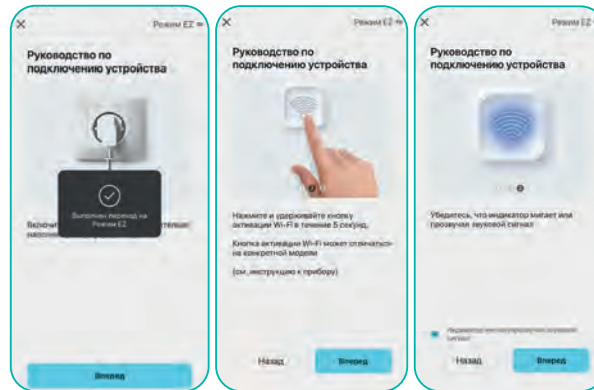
×
Режим EZ

Руководство по подключению устройства

Выполнен переход на Режим EZ

Включи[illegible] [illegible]тельно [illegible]

Вперед

×
Режим EZ

Руководство по подключению устройства

Нажмите и удерживайте кнопку активации Wi-Fi в течение 5 секунд.

Кнопка активации Wi-Fi может отличаться на конкретной модели

(см. инструкцию к прибору)

Назад
Вперед

×
Режим EZ

Руководство по подключению устройства

Убедитесь, что индикатор мигает или прозвучал звуковой сигнал

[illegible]

Назад
Вперед